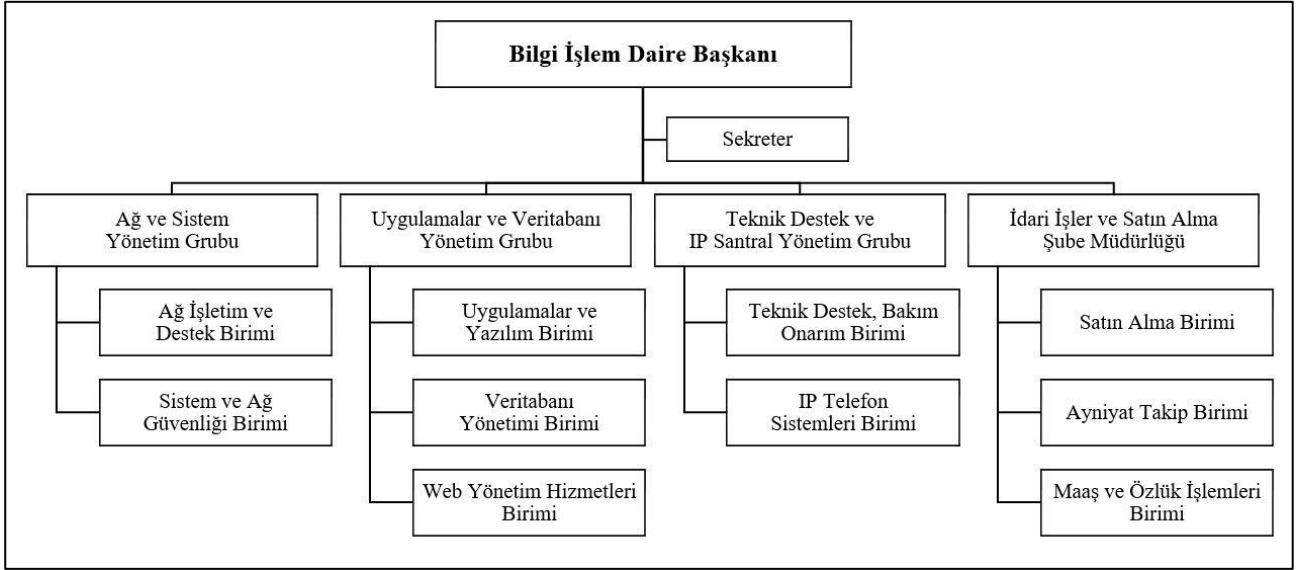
Bilgi İşlem Daire Başkanı

Sekreter

Ağ ve Sistem Yönetim Grubu

Ağ İşletim ve Destek Birimi

Sistem ve Ağ Güvenliği Birimi

Uygulamalar ve Veritabanı Yönetim Grubu

Uygulamalar ve Yazılım Birimi

Veritabanı Yönetimi Birimi

Web Yönetim Hizmetleri Birimi

Teknik Destek ve IP Santral Yönetim Grubu

Teknik Destek, Bakım Onarım Birimi

IP Telefon Sistemleri Birimi

İdari İşler ve Satın Alma Şube Müdürlüğü

Satın Alma Birimi

Ayniyat Takip Birimi

Maaş ve Özlük İşlemleri Birimi